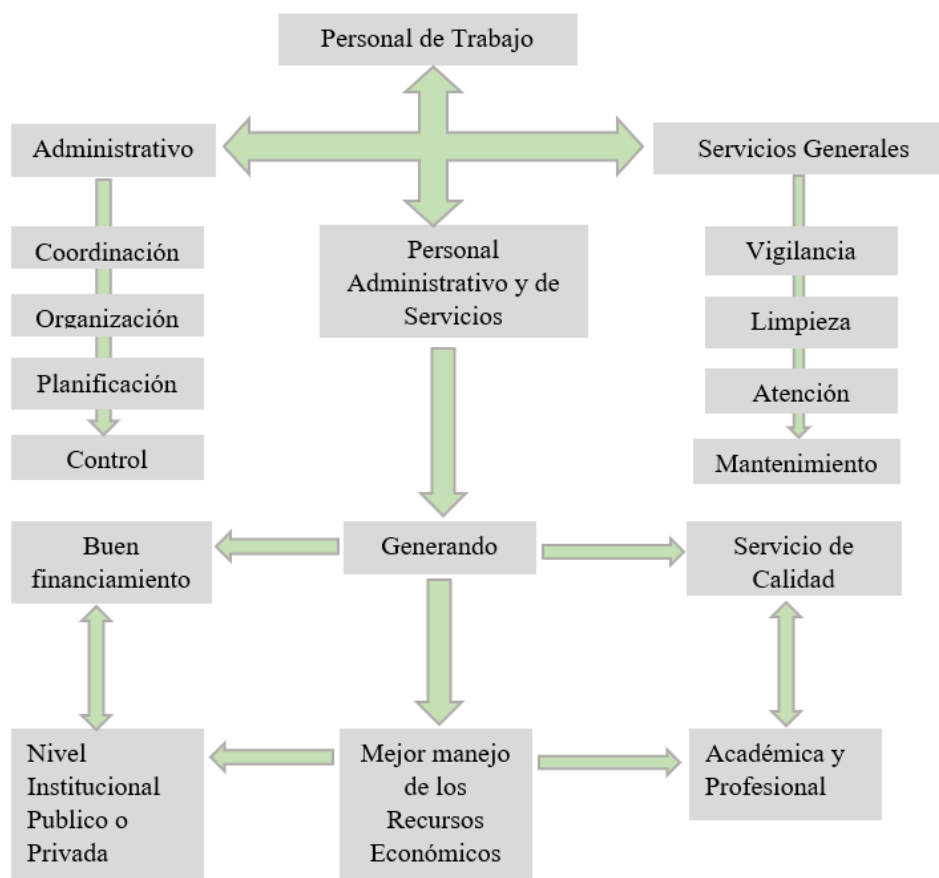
Personal de Trabajo

Administrativo

Servicios Generales

Coordinación

Organización

Planificación

Control

Personal Administrativo y de Servicios

Vigilancia

Limpieza

Atención

Mantenimiento

Buen financiamiento

Generando

Servicio de Calidad

Nivel Institucional Publico o Privada

Mejor manejo de los Recursos Económicos

Académica y Profesional